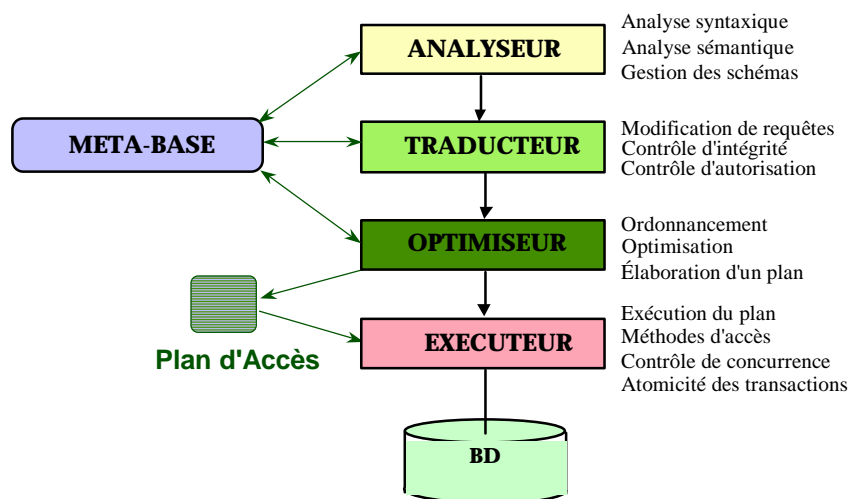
ANALYSEUR

Analyse syntaxique
Analyse sémantique
Gestion des schémas

META-BASE

TRADUCTEUR

Modification de requêtes
Contrôle d'intégrité
Contrôle d'autorisation

OPTIMISEUR

Ordonnancement
Optimisation
Élaboration d'un plan

Plan d'Accès

EXECUTEUR

Exécution du plan
Méthodes d'accès
Contrôle de concurrence
Atomicité des transactions

BD